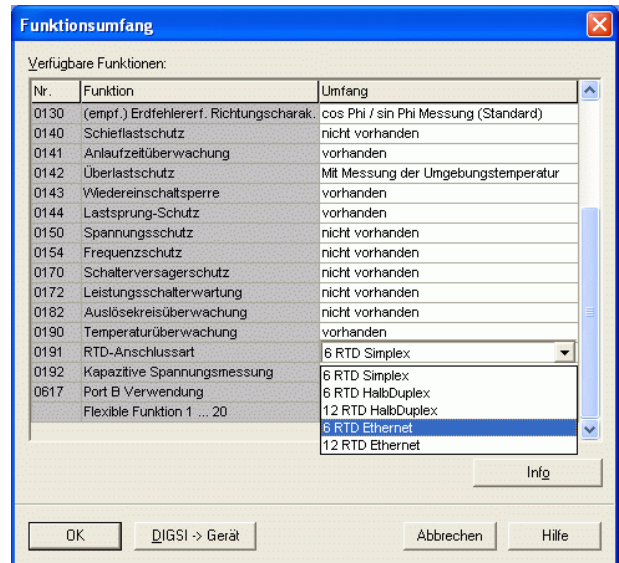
Funktionsumfang

Verfügbare Funktionen:

| Nr. | Funktion | Umfang |
|---|---|---|
| 0130 | (empf.) Erdfehlererf. Richtungscharak. | cos Phi / sin Phi Messung (Standard) |
| 0140 | Schieflastschutz | nicht vorhanden |
| 0141 | Anlaufzeitüberwachung | vorhanden |
| 0142 | Überlastschutz | Mit Messung der Umgebungstemperatur |
| 0143 | Wiedereinschaltsperre | vorhanden |
| 0144 | Lastsprung-Schutz | vorhanden |
| 0150 | Spannungsschutz | nicht vorhanden |
| 0154 | Frequenzschutz | nicht vorhanden |
| 0170 | Schalterversagerschutz | nicht vorhanden |
| 0172 | Leistungsschalterwartung | nicht vorhanden |
| 0182 | Auslösekreisüberwachung | nicht vorhanden |
| 0190 | Temperaturüberwachung | vorhanden |
| 0191 | RTD-Anschlussart | 6 RTD Simplex |
| 0192 | Kapazitive Spannungsmessung | 6 RTD Simplex |
| 0617 | Port B Verwendung | 6 RTD HalbDuplex |
| | Flexible Funktion 1 ... 20 | 12 RTD HalbDuplex |
| | | 6 RTD Ethernet |
| | | 12 RTD Ethernet |

Info

OK | DIGSI -> Gerät | Abbrechen | Hilfe